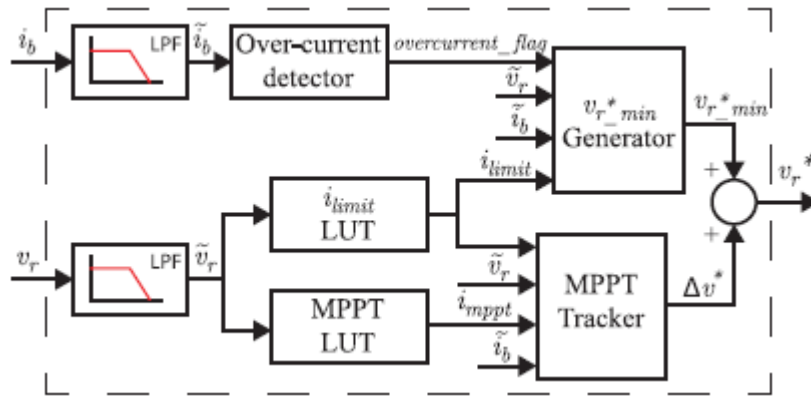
$i_b$
LPF
$\tilde{i}_b$
Over-current detector
$overcurrent\_flag$
$\tilde{v}_r$
$\tilde{i}_b$
$v_r{}^*{}_{min}$ Generator
$v_r{}^*{}_{min}$
$i_{limit}$
+
$v_r{}^*$
$i_{limit}$ LUT
$v_r$
LPF
$\tilde{v}_r$
$\tilde{v}_r$
MPPT Tracker
+
$\Delta v^*$
MPPT LUT
$i_{mppt}$
$\tilde{i}_b$